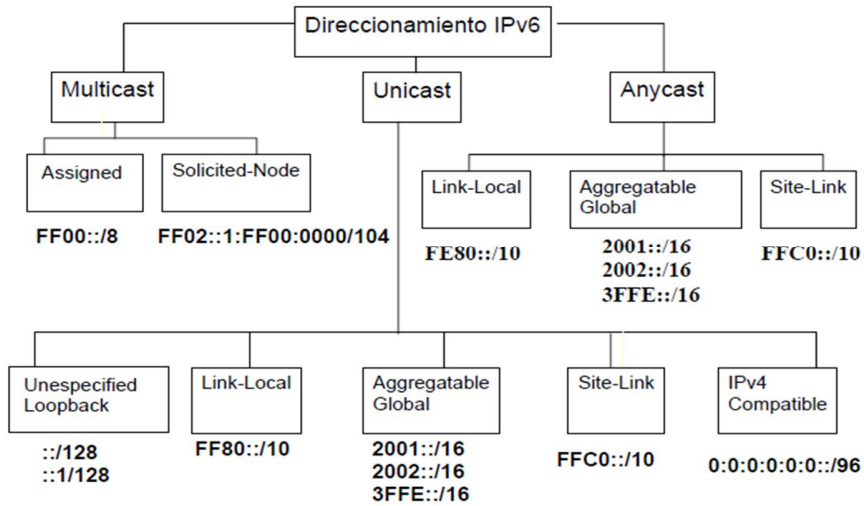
Direccionamiento IPv6

Multicast

Unicast

Anycast

Assigned

FF00::/8

Solicited-Node

FF02::1:FF00:0000/104

Link-Local

FE80::/10

Aggregatable Global

2001::/16
2002::/16
3FFE::/16

Site-Link

FFC0::/10

Unespecified Loopback

::/128
::1/128

Link-Local

FF80::/10

Aggregatable Global

2001::/16
2002::/16
3FFE::/16

Site-Link

FFC0::/10

IPv4 Compatible

0:0:0:0:0:0::/96